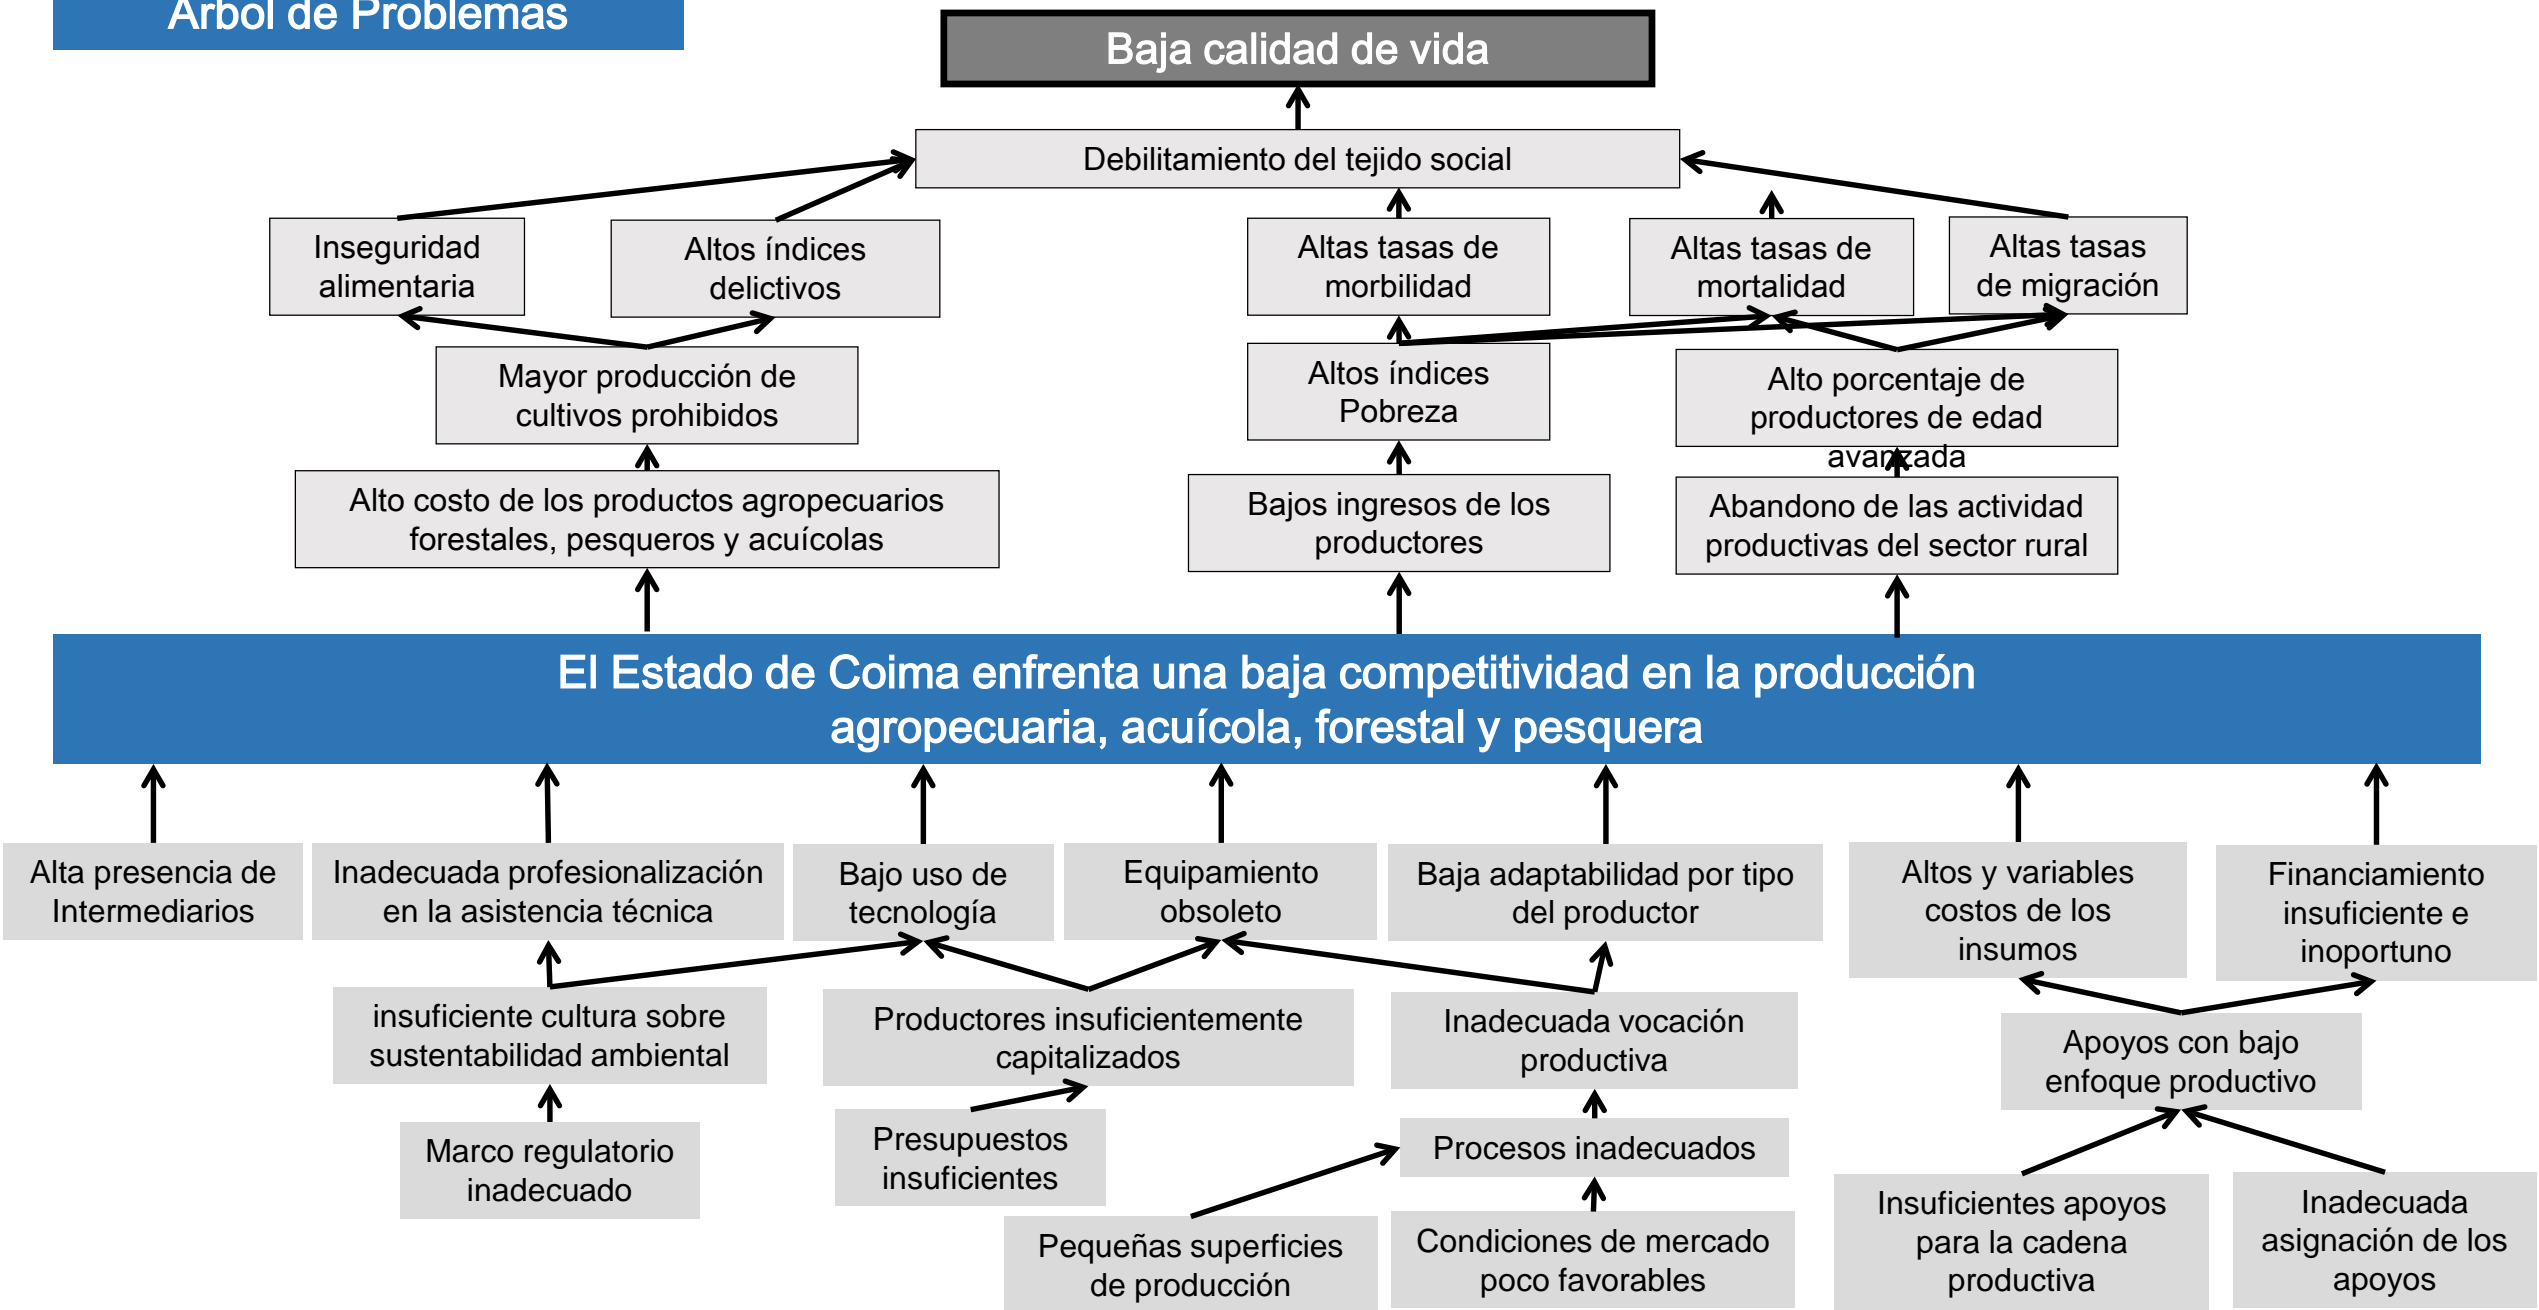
Árbol de Problemas

Baja calidad de vida

Debilitamiento del tejido social

Inseguridad alimentaria

Altos índices delictivos

Altas tasas de morbilidad

Altas tasas de mortalidad

Altas tasas de migración

Mayor producción de cultivos prohibidos

Altos índices Pobreza

Alto porcentaje de productores de edad avanzada

Alto costo de los productos agropecuarios forestales, pesqueros y acuícolas

Bajos ingresos de los productores

Abandono de las actividad productivas del sector rural

El Estado de Coima enfrenta una baja competitividad en la producción agropecuaria, acuícola, forestal y pesquera

Alta presencia de Intermediarios

Inadecuada profesionalización en la asistencia técnica

Bajo uso de tecnología

Equipamiento obsoleto

Baja adaptabilidad por tipo del productor

Altos y variables costos de los insumos

Financiamiento insuficiente e inoportuno

insuficiente cultura sobre sustentabilidad ambiental

Productores insuficientemente capitalizados

Inadecuada vocación productiva

Apoyos con bajo enfoque productivo

Marco regulatorio inadecuado

Presupuestos insuficientes

Procesos inadecuados

Pequeñas superficies de producción

Condiciones de mercado poco favorables

Insuficientes apoyos para la cadena productiva

Inadecuada asignación de los apoyos